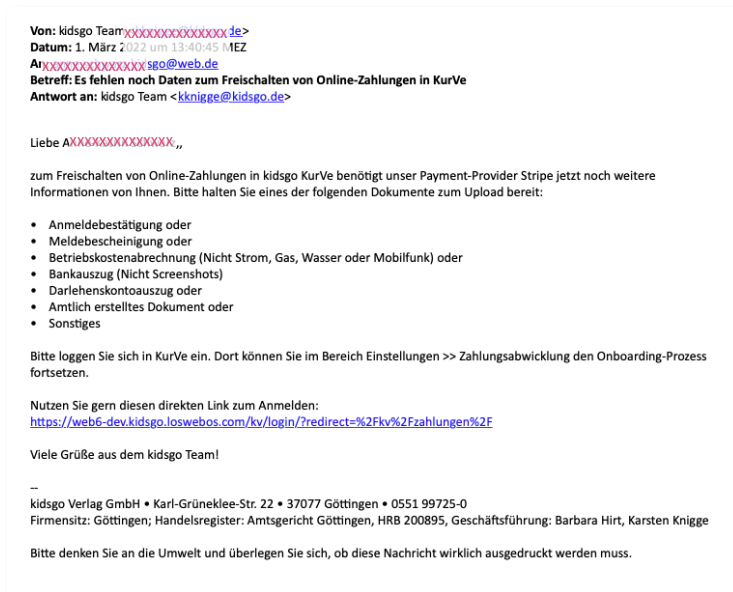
**Von:** kidsgo Team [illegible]de>
**Datum:** 1. März 2022 um 13:40:45 MEZ
**An:** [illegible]sgo@web.de
**Betreff: Es fehlen noch Daten zum Freischalten von Online-Zahlungen in KurVe**
**Antwort an:** kidsgo Team <kknigge@kidsgo.de>

Liebe A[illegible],,

zum Freischalten von Online-Zahlungen in kidsgo KurVe benötigt unser Payment-Provider Stripe jetzt noch weitere Informationen von Ihnen. Bitte halten Sie eines der folgenden Dokumente zum Upload bereit:

- Anmeldebestätigung oder
- Meldebescheinigung oder
- Betriebskostenabrechnung (Nicht Strom, Gas, Wasser oder Mobilfunk) oder
- Bankauszug (Nicht Screenshots)
- Darlehenskontoauszug oder
- Amtlich erstelltes Dokument oder
- Sonstiges

Bitte loggen Sie sich in KurVe ein. Dort können Sie im Bereich Einstellungen >> Zahlungsabwicklung den Onboarding-Prozess fortsetzen.

Nutzen Sie gern diesen direkten Link zum Anmelden:
https://web6-dev.kidsgo.loswebos.com/kv/login/?redirect=%2Fkv%2Fzahlungen%2F

Viele Grüße aus dem kidsgo Team!

--
kidsgo Verlag GmbH • Karl-Grüneklee-Str. 22 • 37077 Göttingen • 0551 99725-0
Firmensitz: Göttingen; Handelsregister: Amtsgericht Göttingen, HRB 200895, Geschäftsführung: Barbara Hirt, Karsten Knigge

Bitte denken Sie an die Umwelt und überlegen Sie sich, ob diese Nachricht wirklich ausgedruckt werden muss.